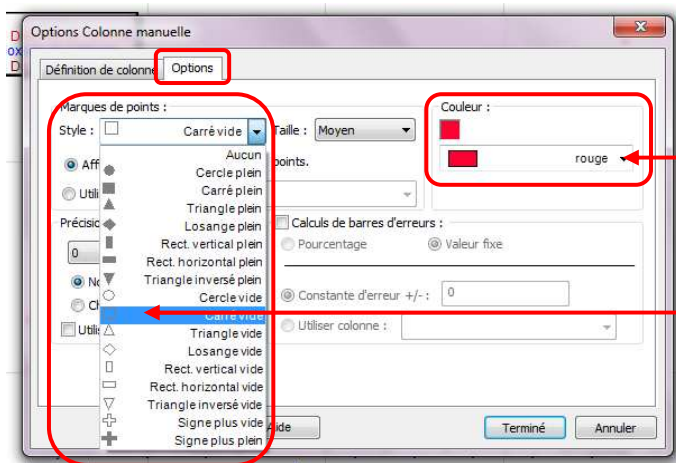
Options Colonne manuelle

Définition de colonne | Options

Marques de points :
Style : Carré vide
Taille : Moyen
Aucun
Cercle plein
Carré plein
Triangle plein
Losange plein
Rect. vertical plein
Rect. horizontal plein
Triangle inversé plein
Cercle vide
Carré vide
Triangle vide
Losange vide
Rect. vertical vide
Rect. horizontal vide
Triangle inversé vide
Signe plus vide
Signe plus plein

Aff
points.
Util
Précisio
0
No
Cl
Utili

Couleur :
rouge

Calculs de barres d'erreurs :
Pourcentage
Valeur fixe
Constante d'erreur +/- : 0
Utiliser colonne :

ide
Terminé
Annuler